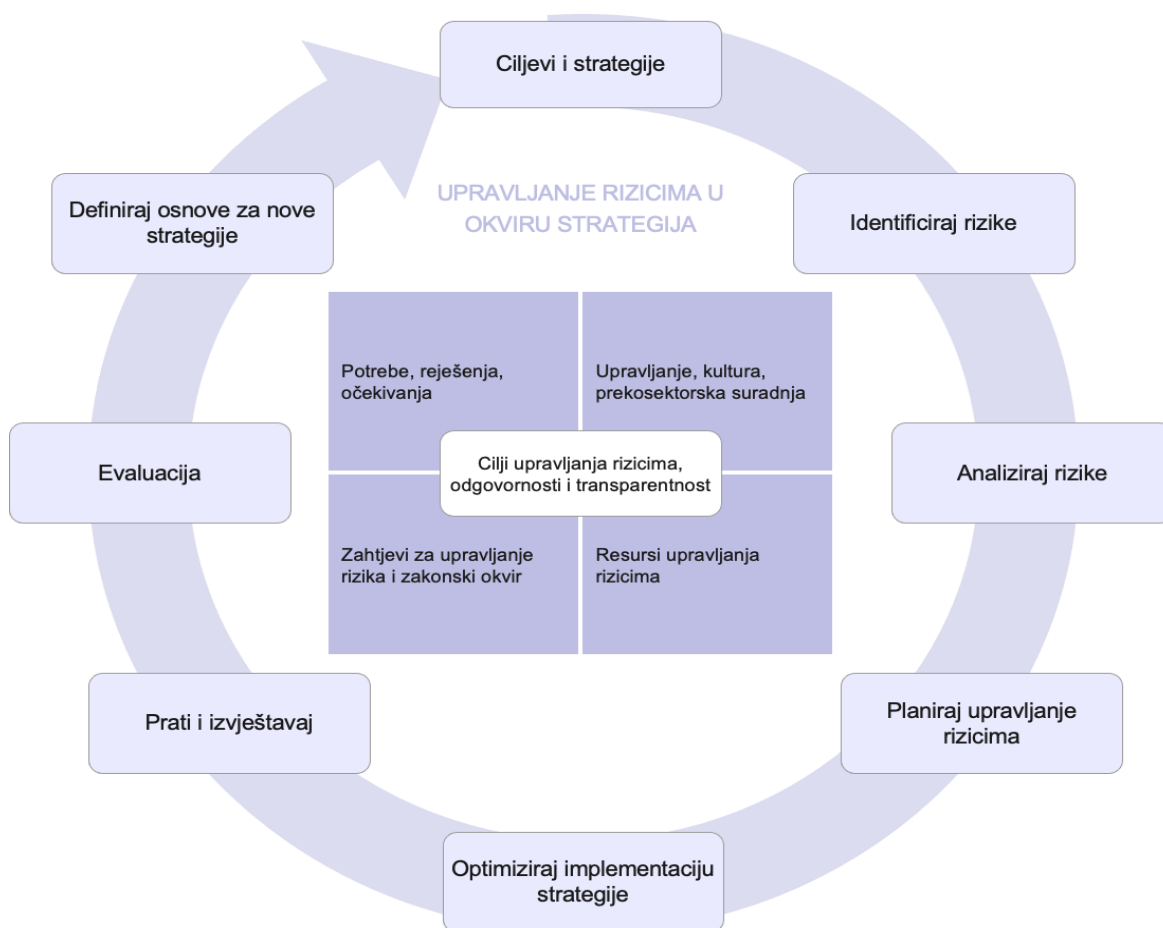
Ciljevi i strategije

UPRAVLJANJE RIZICIMA U OKVIRU STRATEGIJA

Identificiraj rizike

Analiziraj rizike

Planiraj upravljanje rizicima

Optimiziraj implementaciju strategije

Prati i izvještavaj

Evaluacija

Definiraj osnove za nove strategije

Potrebe, rejешenja, očekivanja

Upravljanje, kultura, prekosektorska suradnja

Cilji upravljanja rizicima, odgovornosti i transparentnost

Zahtjevi za upravljanje rizika i zakonski okvir

Resursi upravljanja rizicima